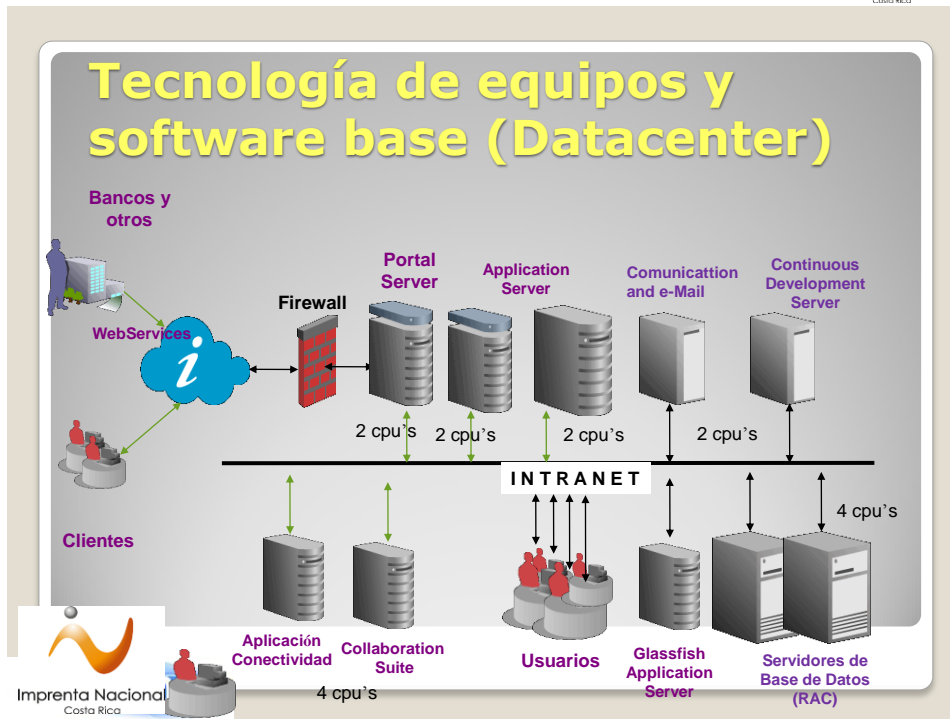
Costa Rica

Tecnología de equipos y software base (Datacenter)

Bancos y otros

WebServices

Firewall

Portal Server

Application Server

Comunicattion and e-Mail

Continuous Development Server

2 cpu's

2 cpu's

2 cpu's

2 cpu's

INTRANET

4 cpu's

Clientes

Aplicación Conectividad

Collaboration Suite

Usuarios

Glassfish Application Server

Servidores de Base de Datos (RAC)

4 cpu's

Imprenta Nacional
Costa Rica